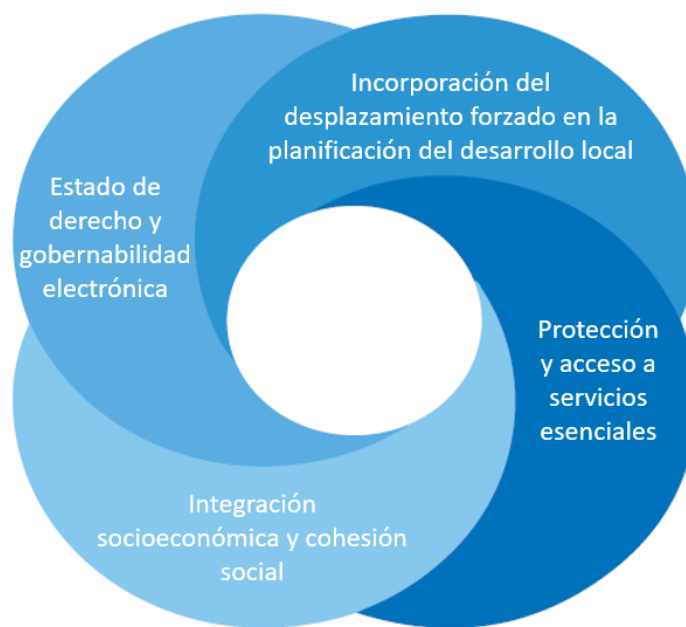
Incorporación del desplazamiento forzado en la planificación del desarrollo local

Estado de derecho y gobernabilidad electrónica

Protección y acceso a servicios esenciales

Integración socioeconómica y cohesión social